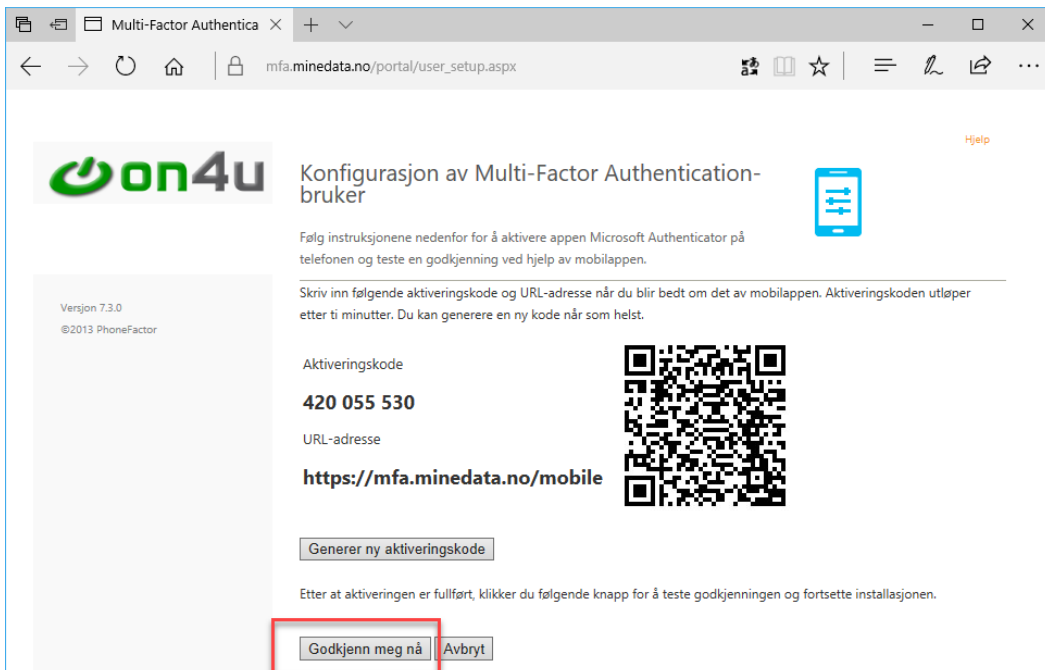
Multi-Factor Authentica ×

mfa.minedata.no/portal/user_setup.aspx

Hjelp

on4u

Konfigurasjon av Multi-Factor Authentication-bruker

Følg instruksjonene nedenfor for å aktivere appen Microsoft Authenticator på telefonen og teste en godkjenning ved hjelp av mobilappen.

Versjon 7.3.0
©2013 PhoneFactor

Skriv inn følgende aktiveringskode og URL-adresse når du blir bedt om det av mobilappen. Aktiveringskoden utløper etter ti minutter. Du kan generere en ny kode når som helst.

Aktiveringskode

420 055 530

URL-adresse

https://mfa.minedata.no/mobile

Generer ny aktiveringskode

Etter at aktiveringen er fullført, klikker du følgende knapp for å teste godkjenningen og fortsette installasjonen.

Godkjenn meg nå | Avbryt